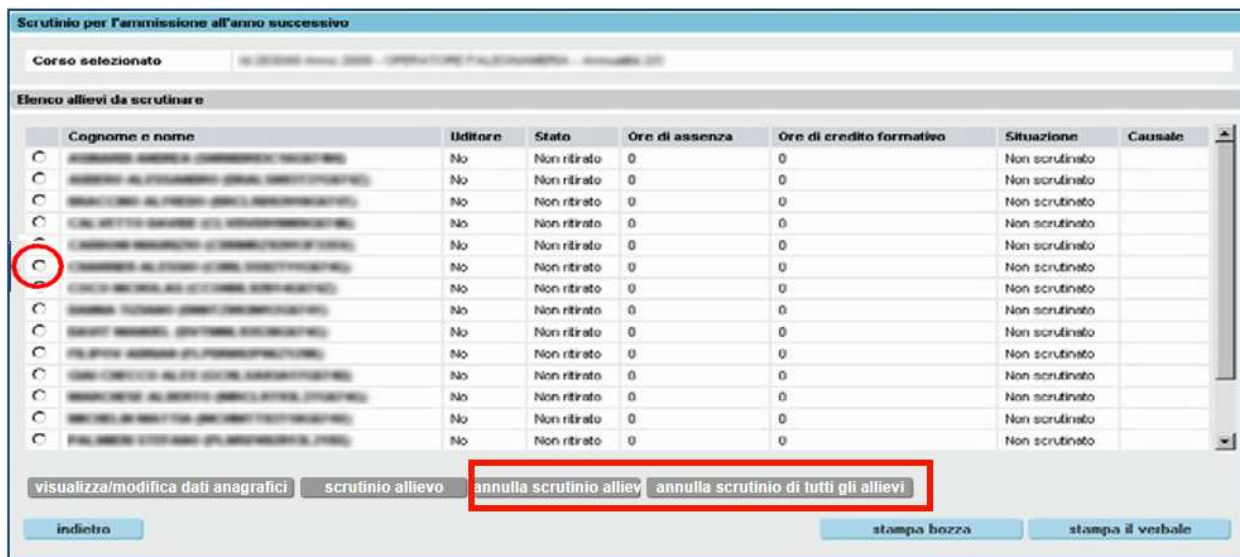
Scrutinio per l'ammissione all'anno successivo

Corso selezionato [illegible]

Elenco allievi da scrutinare

| | Cognome e nome | Uditore | Stato | Ore di assenza | Ore di credito formativo | Situazione | Causale |
|---|---|---|---|---|---|---|---|
| | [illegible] | No | Non ritirato | 0 | 0 | Non scrutinato | |
| | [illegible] | No | Non ritirato | 0 | 0 | Non scrutinato | |
| | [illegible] | No | Non ritirato | 0 | 0 | Non scrutinato | |
| | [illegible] | No | Non ritirato | 0 | 0 | Non scrutinato | |
| | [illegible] | No | Non ritirato | 0 | 0 | Non scrutinato | |
| | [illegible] | No | Non ritirato | 0 | 0 | Non scrutinato | |
| | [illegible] | No | Non ritirato | 0 | 0 | Non scrutinato | |
| | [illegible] | No | Non ritirato | 0 | 0 | Non scrutinato | |
| | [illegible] | No | Non ritirato | 0 | 0 | Non scrutinato | |
| | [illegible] | No | Non ritirato | 0 | 0 | Non scrutinato | |
| | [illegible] | No | Non ritirato | 0 | 0 | Non scrutinato | |
| | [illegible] | No | Non ritirato | 0 | 0 | Non scrutinato | |
| | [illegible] | No | Non ritirato | 0 | 0 | Non scrutinato | |
| | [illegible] | No | Non ritirato | 0 | 0 | Non scrutinato | |

visualizza/modifica dati anagrafici | scrutinio allievo | annulla scrutinio alliev | annulla scrutinio di tutti gli allievi

indietro | stampa bozza | stampa il verbale